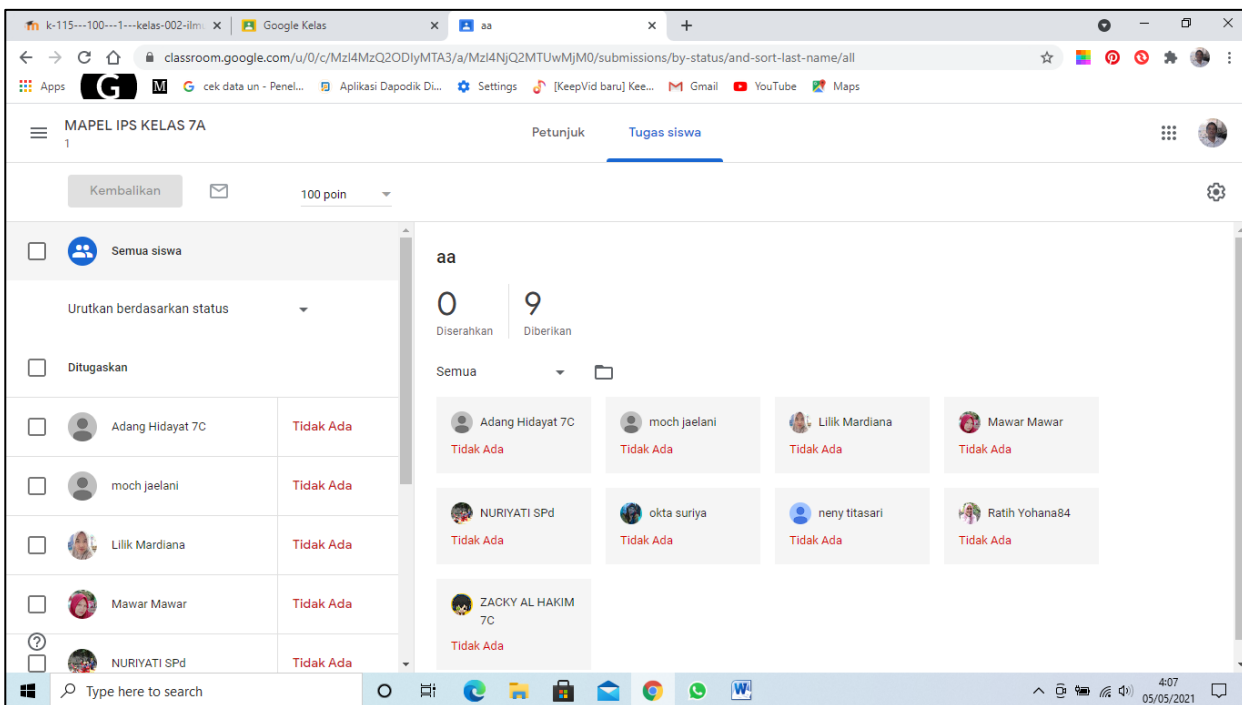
k-115---100---1---kelas-002-ilmu ×
Google Kelas ×
aa ×
+

classroom.google.com/u/0/c/MzI4MzQ2ODIyMTA3/a/MzI4NjQ2MTUwMjM0/submissions/by-status/and-sort-last-name/all

Apps
M
cek data un - Penel...
Aplikasi Dapodik Di...
Settings
[KeepVid baru] Kee...
Gmail
YouTube
Maps

MAPEL IPS KELAS 7A
1

Petunjuk
Tugas siswa

Kembalikan
100 poin

Semua siswa

Urutkan berdasarkan status

Ditugaskan

| Adang Hidayat 7C | Tidak Ada |
|---|---|
| moch jaelani | Tidak Ada |
| Lilik Mardiana | Tidak Ada |
| Mawar Mawar | Tidak Ada |
| NURIYATI SPd | Tidak Ada |

aa

0
Diserahkan

9
Diberikan

Semua

Adang Hidayat 7C
Tidak Ada

moch jaelani
Tidak Ada

Lilik Mardiana
Tidak Ada

Mawar Mawar
Tidak Ada

NURIYATI SPd
Tidak Ada

okta suriya
Tidak Ada

neny titasari
Tidak Ada

Ratih Yohana84
Tidak Ada

ZACKY AL HAKIM 7C
Tidak Ada

Type here to search

4:07
05/05/2021